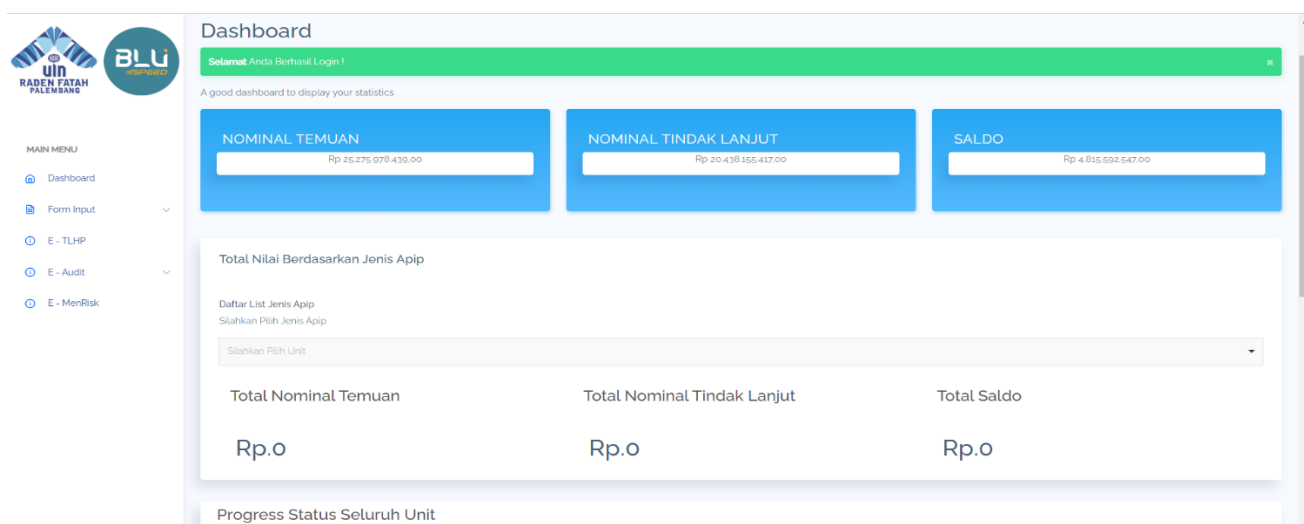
uin RADEN FATAH PALEMBANG

BLU SPEED

MAIN MENU

Dashboard

Form Input

E - TLHP

E - Audit

E - MenRisk

Dashboard

Selamat Anda Berhasil Login !

×

A good dashboard to display your statistics

NOMINAL TEMUAN

Rp 25.275.978.439,00

NOMINAL TINDAK LANJUT

Rp 20.438.155.417,00

SALDO

Rp 4.815.592.547,00

Total Nilai Berdasarkan Jenis Apip

Daftar List Jenis Apip

Silahkan Pilih Jenis Apip

Silahkan Pilih Unit

Total Nominal Temuan

Rp.0

Total Nominal Tindak Lanjut

Rp.0

Total Saldo

Rp.0

Progress Status Seluruh Unit